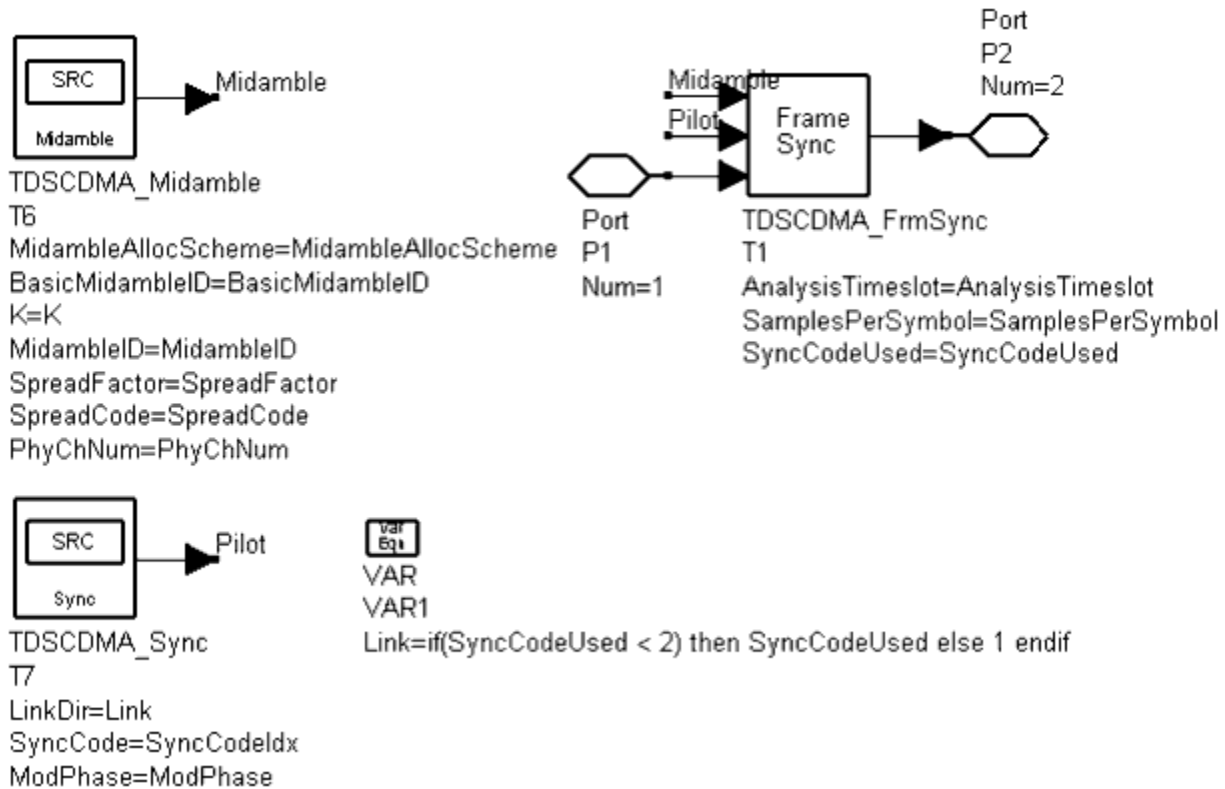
SRC
Midamble
Midamble
TDSCDMA_Midamble
T6
MidambleAllocScheme=MidambleAllocScheme
BasicMidambleID=BasicMidambleID
K=K
MidambleID=MidambleID
SpreadFactor=SpreadFactor
SpreadCode=SpreadCode
PhyChNum=PhyChNum

Midamble
Pilot
Frame Sync
Port
P1
Num=1
TDSCDMA_FrmSync
T1
AnalysisTimeslot=AnalysisTimeslot
SamplesPerSymbol=SamplesPerSymbol
SyncCodeUsed=SyncCodeUsed

Port
P2
Num=2

SRC
Sync
Pilot
TDSCDMA_Sync
T7
LinkDir=Link
SyncCode=SyncCodeIdx
ModPhase=ModPhase

Var
Eqn
VAR
VAR1
Link=if(SyncCodeUsed < 2) then SyncCodeUsed else 1 endif